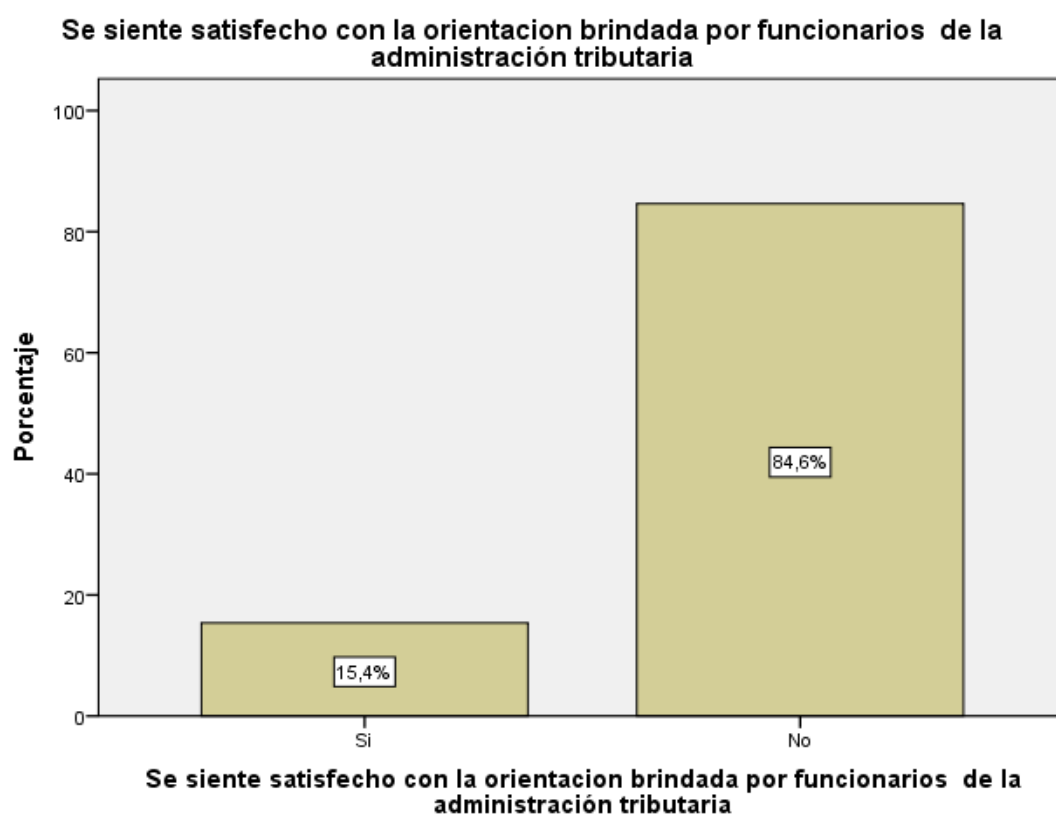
Se siente satisfecho con la orientacion brindada por funcionarios de la administración tributaria

Porcentaje

100
80
60
40
20
0

84,6%

15,4%

Si
No

Se siente satisfecho con la orientacion brindada por funcionarios de la administración tributaria